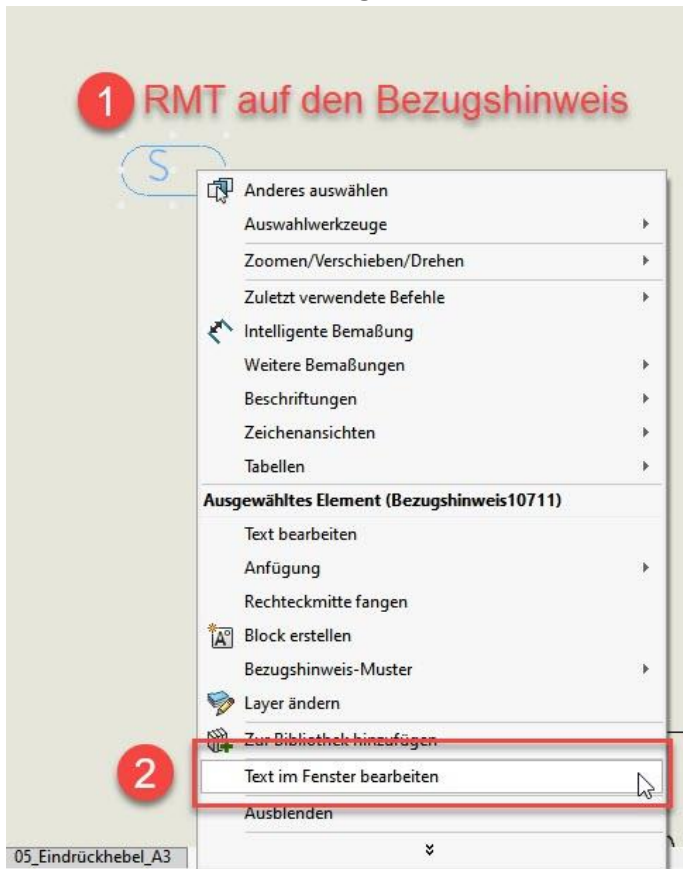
1 RMT auf den Bezugshinweis

S

Anderes auswählen
Auswahlwerkzeuge
Zoomen/Verschieben/Drehen
Zuletzt verwendete Befehle
Intelligente Bemaßung
Weitere Bemaßungen
Beschriftungen
Zeichenansichten
Tabellen
Ausgewähltes Element (Bezugshinweis10711)
Text bearbeiten
Anfügung
Rechteckmitte fangen
Block erstellen
Bezugshinweis-Muster
Layer ändern
Zur Bibliothek hinzufügen
2
Text im Fenster bearbeiten
Ausblenden
05_Eindrückhebel_A3